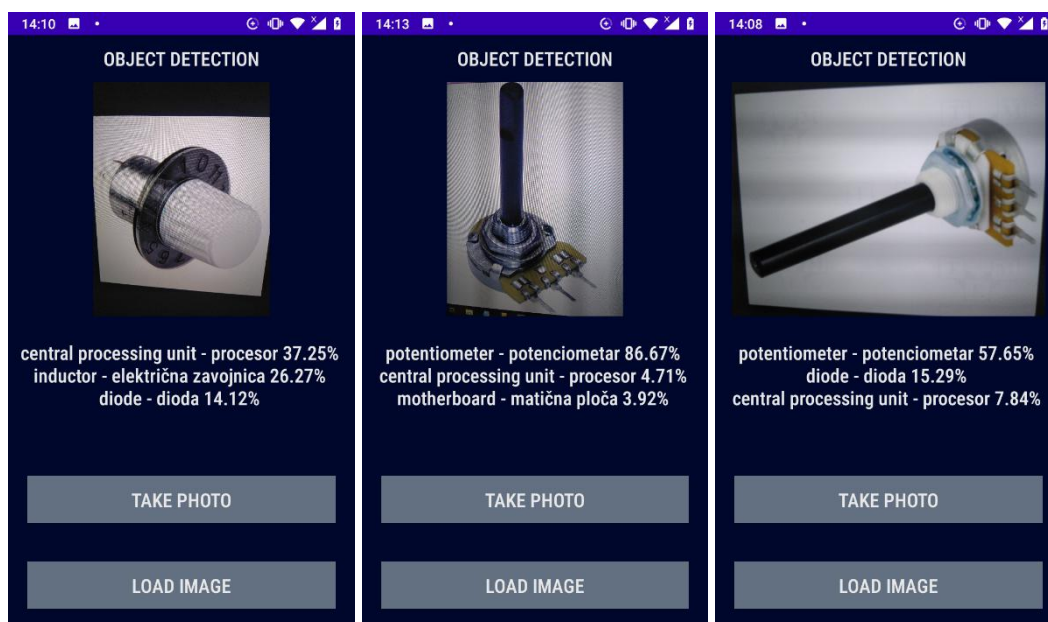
14:10

OBJECT DETECTION

central processing unit - procesor 37.25%
inductor - električna zavojnica 26.27%
diode - dioda 14.12%

TAKE PHOTO

LOAD IMAGE

14:13

OBJECT DETECTION

potentiometer - potenciometar 86.67%
central processing unit - procesor 4.71%
motherboard - matična ploča 3.92%

TAKE PHOTO

LOAD IMAGE

14:08

OBJECT DETECTION

potentiometer - potenciometar 57.65%
diode - dioda 15.29%
central processing unit - procesor 7.84%

TAKE PHOTO

LOAD IMAGE